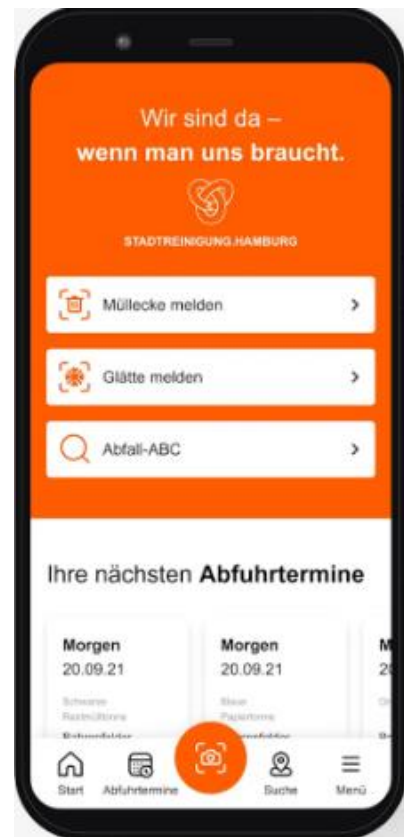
Wir sind da –
wenn man uns braucht.

STADTREINIGUNG.HAMBURG

Müllecke melden >

Glätte melden >

Abfall-ABC >

Ihre nächsten Abfuhrtermine

Morgen
20.09.21
Schwarze Restmülltonne
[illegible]

Morgen
20.09.21
Blaue Papiertonne
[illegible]

M
2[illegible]

Start Abfuhrtermine Suche Menü